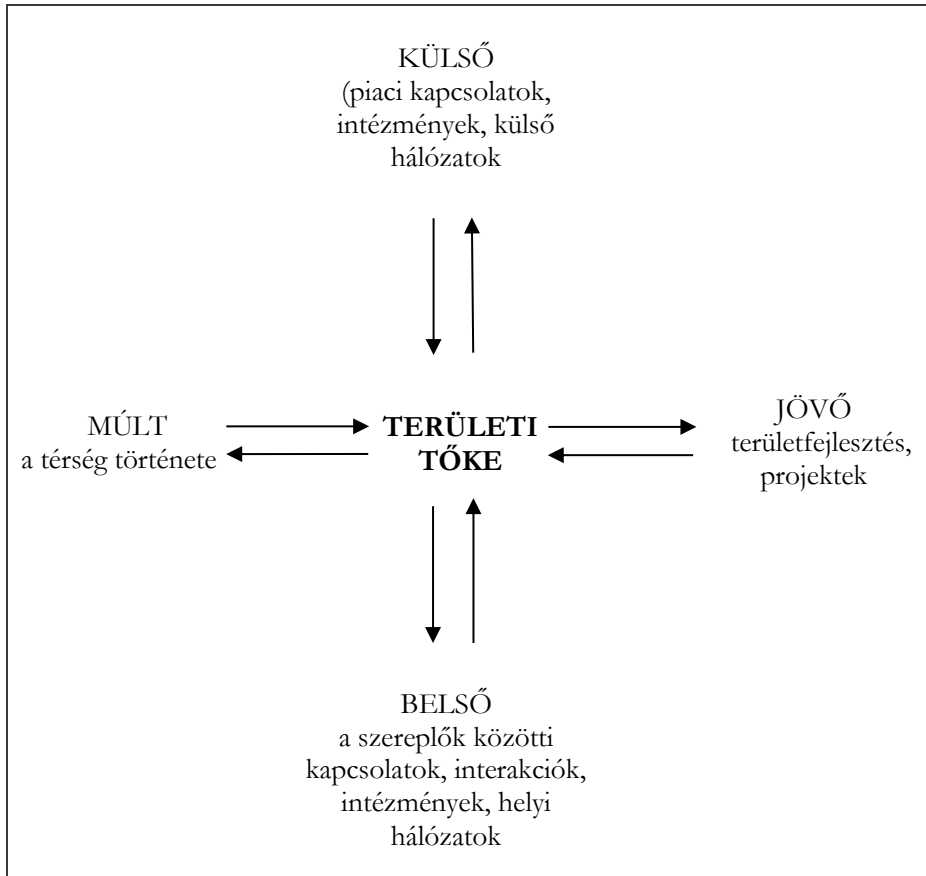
KÜLSŐ
(piaci kapcsolatok, intézmények, külső hálózatok

MÚLT
a térség története

TERÜLETI TŐKE

JÖVŐ
területfejlesztés, projektek

BELSŐ
a szereplők közötti kapcsolatok, interakciók, intézmények, helyi hálózatok